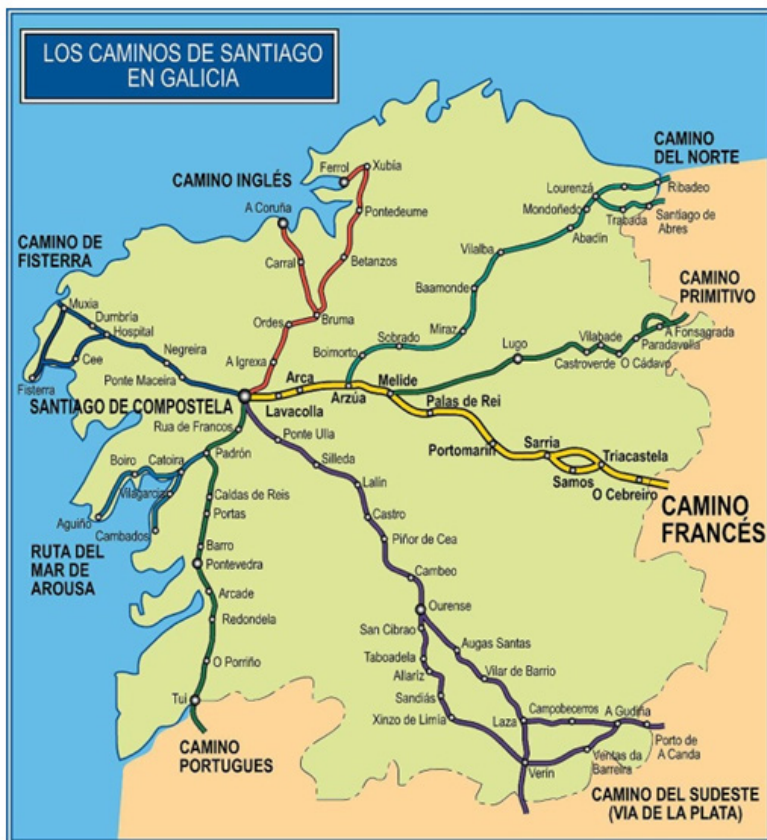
LOS CAMINOS DE SANTIAGO EN GALICIA

CAMINO DEL NORTE

CAMINO INGLÉS

Ferrol
Xubía
Pontedeume
A Coruña
Betanzos
Carral
Bruma
Ordes
A Igrexa

Lourenzá
Ribadeo
Mondoñedo
Trabada
Santiago de Abres
Abadín
Vilalba
Baamonde
Miraz
Sobrado
Boimorto

CAMINO DE FISTERRA

Muxía
Dumbría
Hospital
Cee
Fisterra
Negreira
Ponte Maceira

CAMINO PRIMITIVO

A Fonsagrada
Paradavella
Vilabade
Castroverde
O Cádavo
Lugo

SANTIAGO DE COMPOSTELA
Arca
Arzúa
Melide
Lavacolla
Palas de Rei
Portomarín
Sarria
Triacastela
Samos
O Cebreiro

CAMINO FRANCÉS

Rua de Francos
Ponte Ulla
Silleda
Padrón
Boiro
Catoira
Vilagarcía
Aguiño
Cambados
Caldas de Reis
Portas
Barro
Pontevedra
Arcade
Redondela
O Porriño
Tui

RUTA DEL MAR DE AROUSA

Lalín
Castro
Piñor de Cea
Cambeo
Ourense
San Cibrao
Augas Santas
Taboadela
Vilar de Barrio
Allariz
Sandiás
Xinzo de Limia
Laza
Campobecerros
A Gudiña
Porto de A Canda
Ventas da Barreira
Verín

CAMINO PORTUGUES

CAMINO DEL SUDESTE (VIA DE LA PLATA)